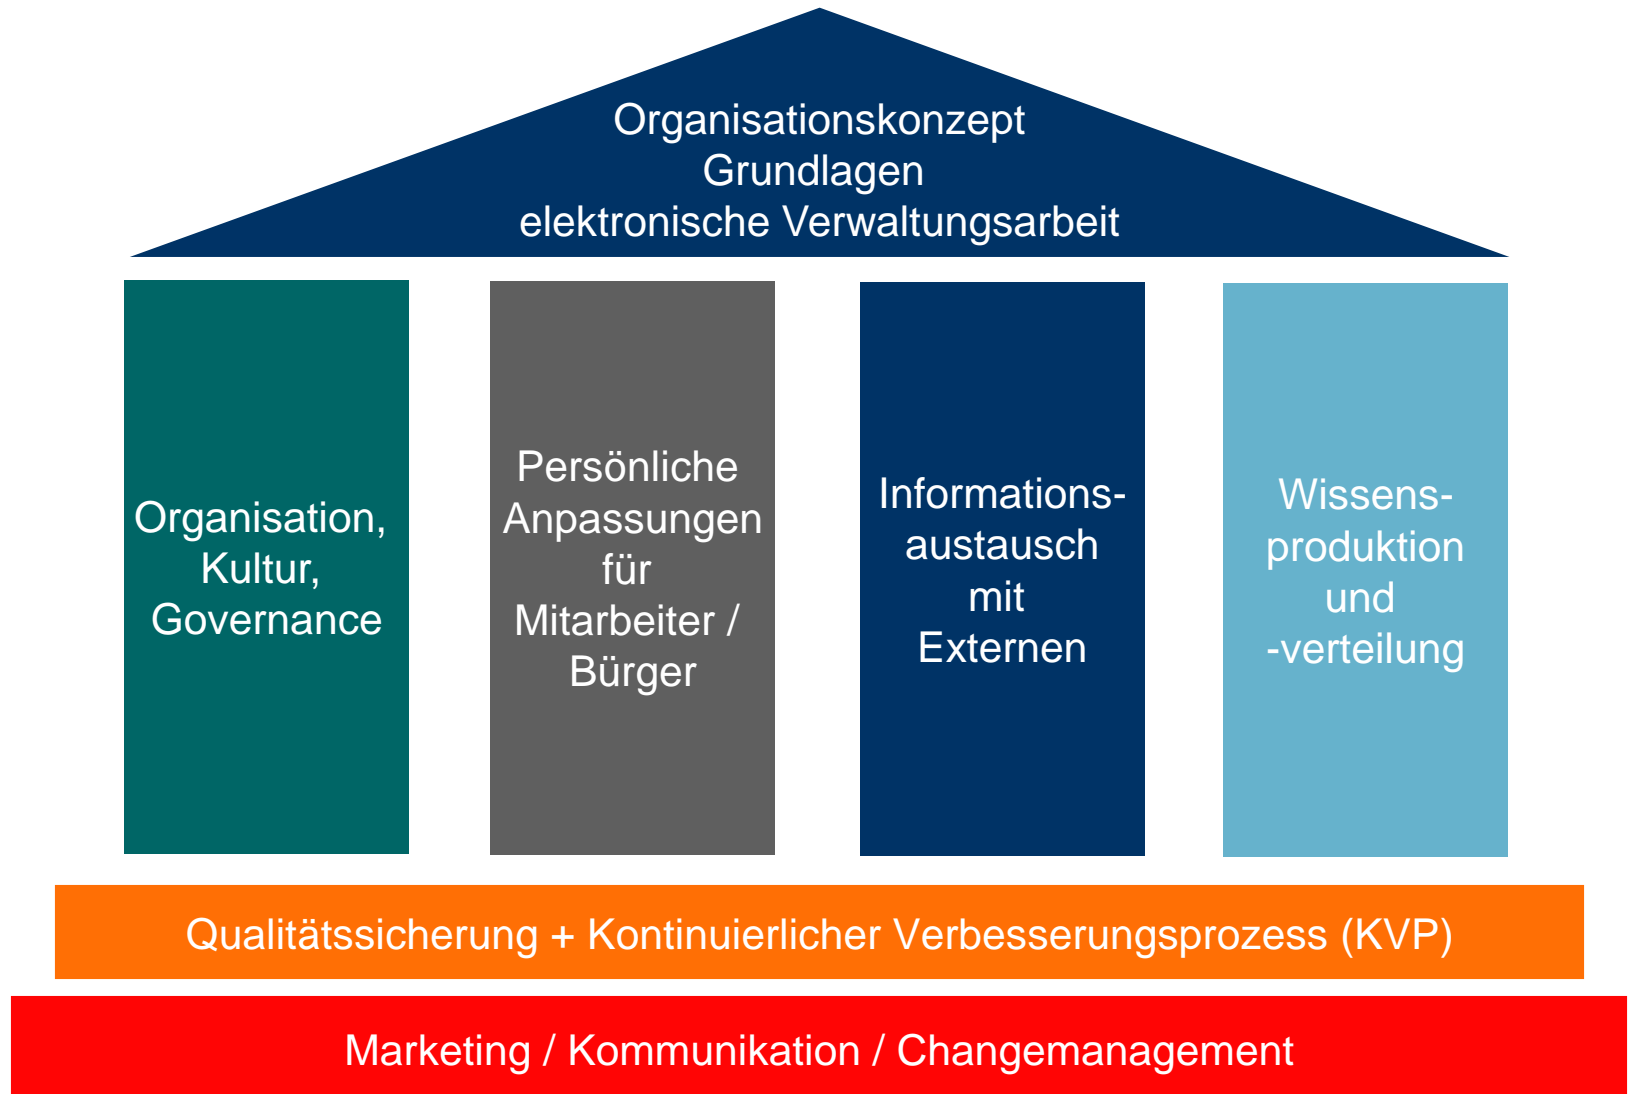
Organisationskonzept
Grundlagen
elektronische Verwaltungsarbeit

Organisation,
Kultur,
Governance

Persönliche
Anpassungen
für
Mitarbeiter /
Bürger

Informationsaustausch
mit
Externen

Wissensproduktion
und
-verteilung

Qualitätssicherung + Kontinuierlicher Verbesserungsprozess (KVP)

Marketing / Kommunikation / Changemanagement